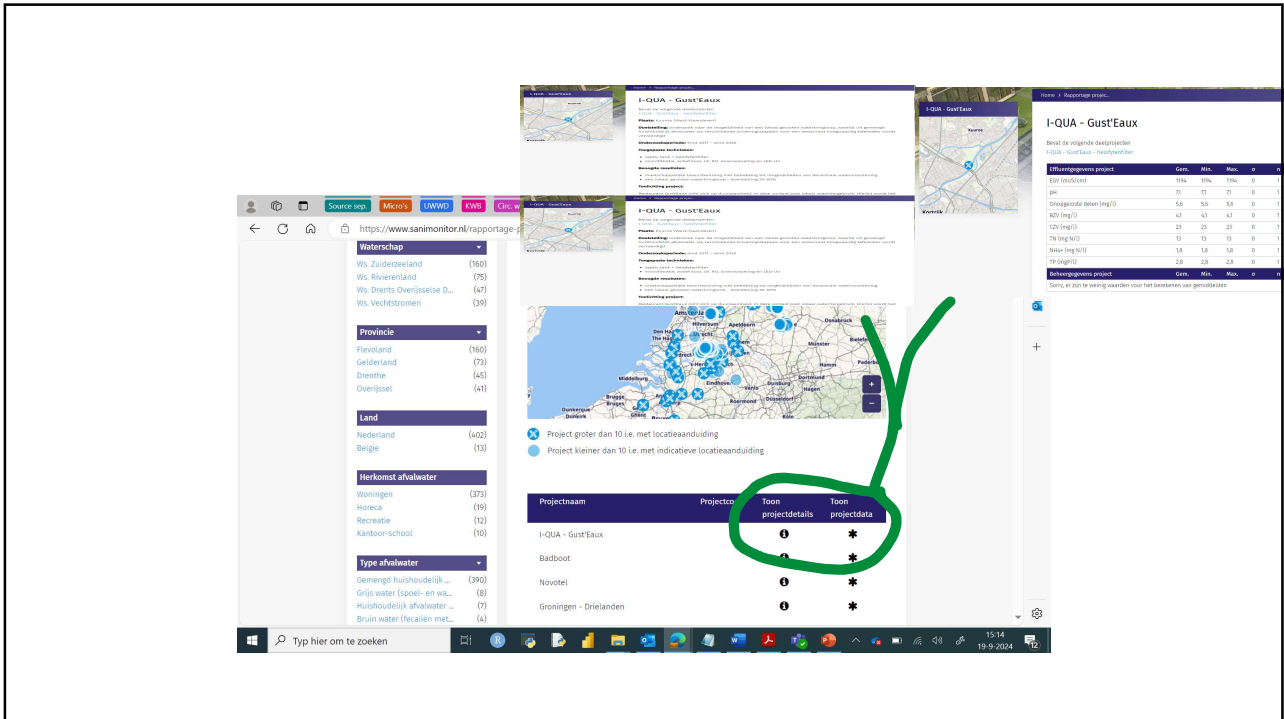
I-QUA - Gust'Eaux

Bevat de volgende deelprojecten
I-QUA - Gust'Eaux - helofytenfilter

Home › Rapportage project...

I-QUA - Gust'Eaux

Bevat de volgende deelprojecten
I-QUA - Gust'Eaux - helofytenfilter

| Effluentgegevens project | Gem. | Min. | Max. | σ | n |
|---|---|---|---|---|---|
| EGV (muS/cm) | 1194 | 1194 | 1194 | 0 | 1 |
| pH | 7,1 | 7,1 | 7,1 | 0 | 1 |
| Onopgeloste delen (mg/l) | 5,6 | 5,6 | 5,6 | 0 | 1 |
| BZV (mg/l) | 4,1 | 4,1 | 4,1 | 0 | 1 |
| CZV (mg/l) | 23 | 23 | 23 | 0 | 1 |
| TN (mg N/l) | 13 | 13 | 13 | 0 | 1 |
| NH4+ (mg N/l) | 1,8 | 1,8 | 1,8 | 0 | 1 |
| TP (mgP/l) | 2,8 | 2,8 | 2,8 | 0 | 1 |
| Beheergegevens project | Gem. | Min. | Max. | σ | n |

Sorry, er zijn te weinig waarden voor het berekenen van gemiddelden

Source sep. Micro's UWWD KWB Circ. w

https://www.sanimonitor.nl/rapportage-p

Waterschap
Ws. Zuiderzeeland (160)
Ws. Rivierenland (75)
Ws. Drents Overijsselse D... (47)
Ws. Vechtstromen (39)

Provincie
Flevoland (160)
Gelderland (73)
Drenthe (45)
Overijssel (41)

Land
Nederland (402)
Belgie (13)

Herkomst afvalwater
Woningen (373)
Horeca (19)
Recreatie (12)
Kantoor-school (10)

Type afvalwater
Gemengd huishoudelijk ... (390)
Grijs water (spoel- en wa... (8)
Huishoudelijk afvalwater ... (7)
Bruin water (fecalien met... (4)

Project groter dan 10 i.e. met locatieaanduiding
Project kleiner dan 10 i.e. met indicatieve locatieaanduiding

| Projectnaam | Projectco | Toon projectdetails | Toon projectdata |
|---|---|---|---|
| I-QUA - Gust'Eaux | | ℹ | ✱ |
| Badboot | | ℹ | ✱ |
| Novotel | | ℹ | ✱ |
| Groningen - Drielanden | | ℹ | ✱ |

Typ hier om te zoeken

15:14
19-9-2024